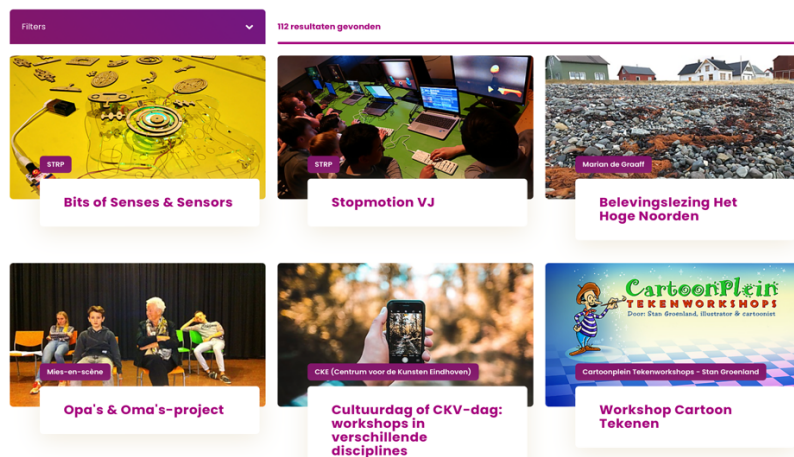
Filters

112 resultaten gevonden

STRP

Bits of Senses & Sensors

STRP

Stopmotion VJ

Marian de Graaff

Belevingslezing Het Hoge Noorden

Mies-en-scène

Opa's & Oma's-project

CKE (Centrum voor de Kunsten Eindhoven)

Cultuurdag of CKV-dag: workshops in verschillende disciplines

CartoonPlein TEKENWORKSHOPS Door: Stan Groenland, illustrator & cartoonist

Cartoonplein Tekenworkshops - Stan Groenland

Workshop Cartoon Tekenen